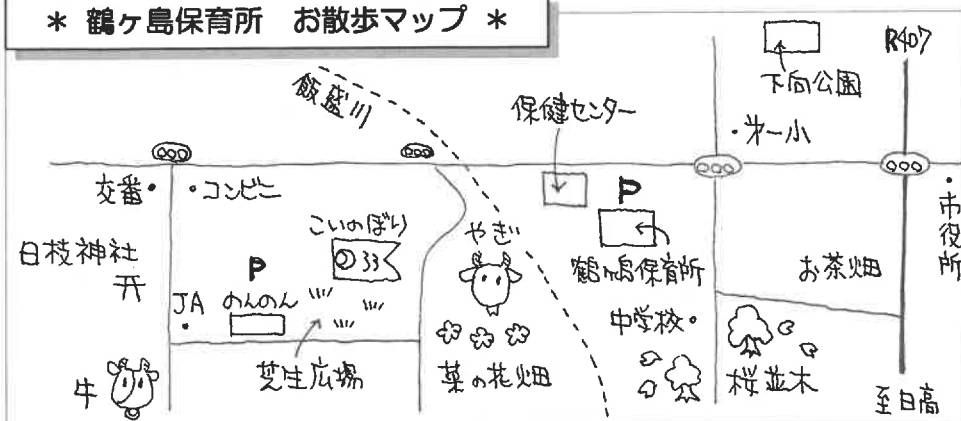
＊ 鶴ヶ島保育所　お散歩マップ ＊

下向公園

R407

飯盛川

保健センター

・第一小

交番・

・コンビニ

P

日枝神社

こいのぼり

やぎ

P

鶴ヶ島保育所

市役所

お茶畑

JA のんのん

中学校・

芝生広場

菜の花畑

桜並木

牛

至日高